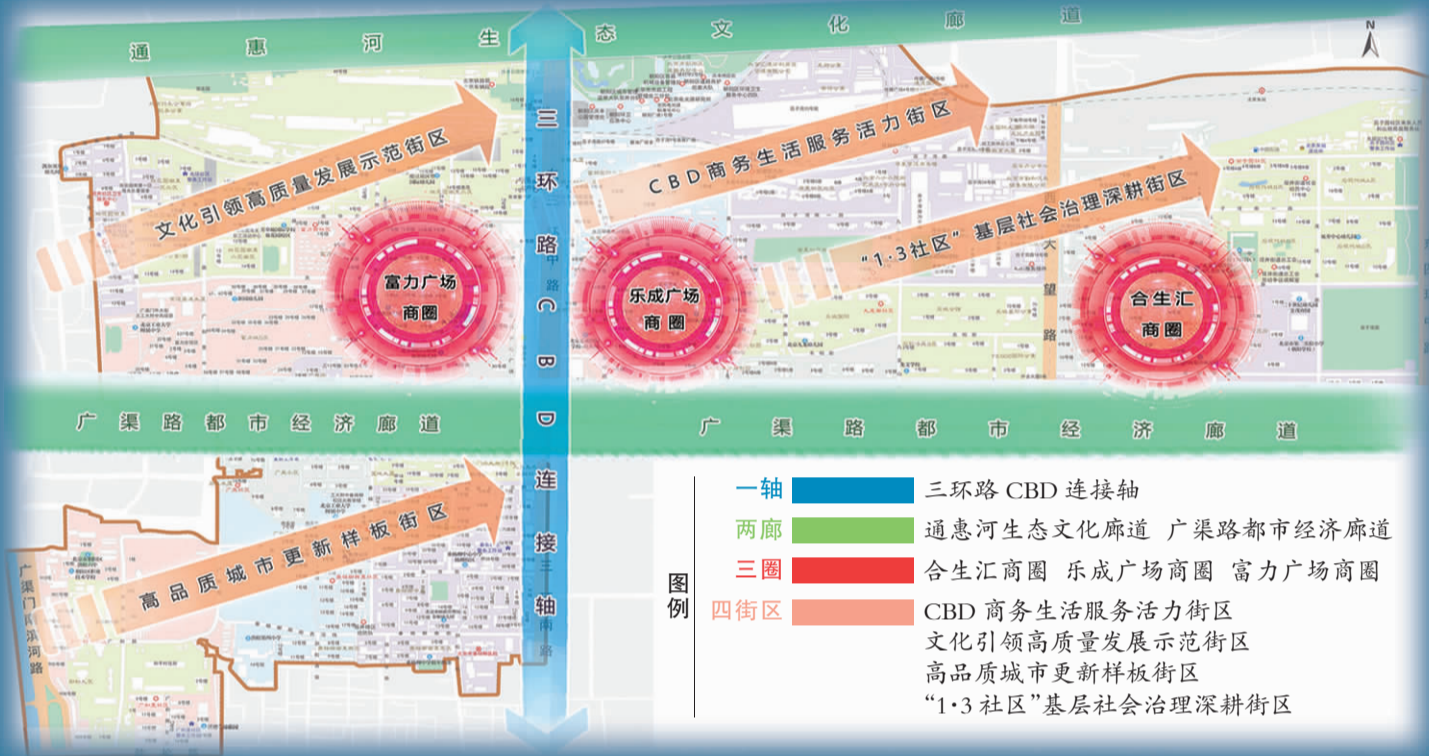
通惠河生态文化廊道

三环路CBD连接轴

文化引领高质量发展示范街区

CBD商务生活服务活力街区

"1·3社区"基层社会治理深耕街区

大望路

富力广场商圈

乐成广场商圈

合生汇商圈

广渠路都市经济廊道

高品质城市更新样板街区

广渠门南滨河路

图例

| | | |
|---|---|---|
| 一轴 | | 三环路 CBD 连接轴 |
| 两廊 | | 通惠河生态文化廊道 广渠路都市经济廊道 |
| 三圈 | | 合生汇商圈 乐成广场商圈 富力广场商圈 |
| 四街区 | | CBD 商务生活服务活力街区<br>文化引领高质量发展示范街区<br>高品质城市更新样板街区<br>"1·3 社区"基层社会治理深耕街区 |